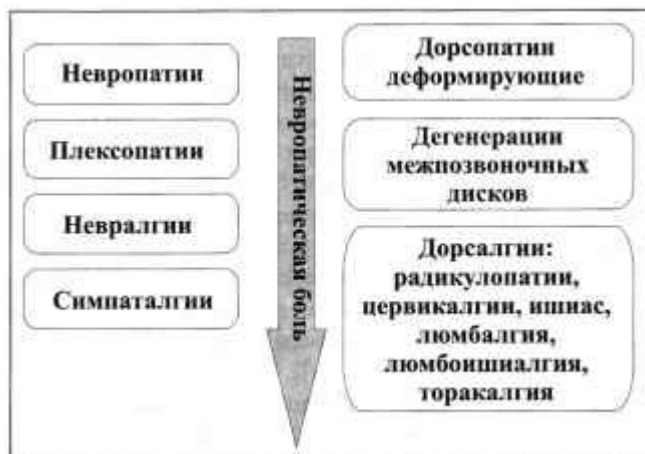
Невропатии

Плексопатии

Невралгии

Симпаталгии

Невропатическая боль

Дорсопатии деформирующие

Дегенерации межпозвоночных дисков

Дорсалгии: радикулопатии, цервикалгии, ишиас, люмбалгия, люмбоишиалгия, торакалгия